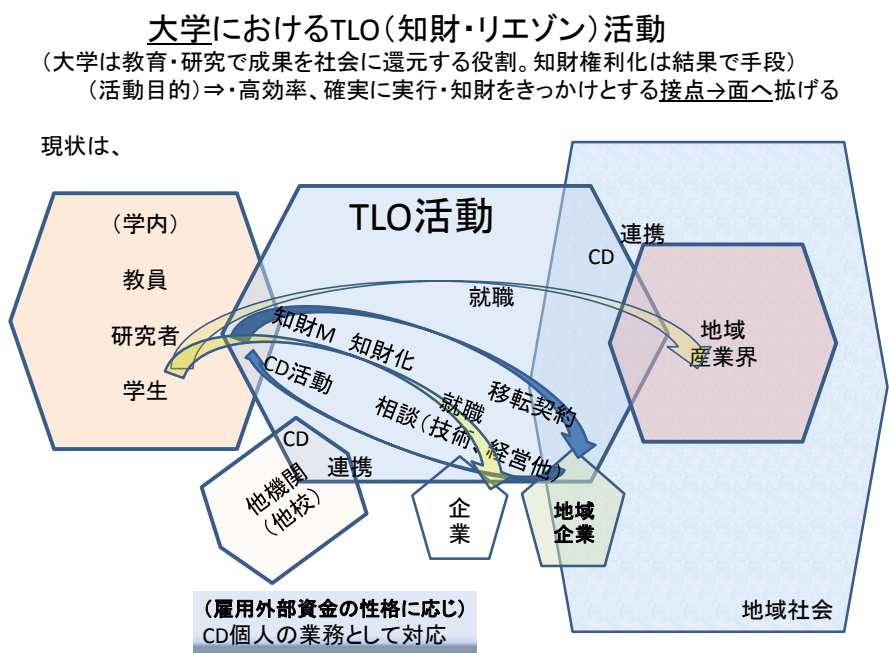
大学におけるTLO（知財・リエゾン）活動
（大学は教育・研究で成果を社会に還元する役割。知財権利化は結果で手段）
（活動目的）⇒・高効率、確実に実行・知財をきっかけとする接点→面へ拡げる

現状は、

TLO活動

（学内）
教員
研究者
学生

連携
CD

地域
産業界

就職
知財M　知財化
CD活動
移転契約
相談（技術、経営他）
就職
CD
連携

他機関
（他校）

企
業

地域
企業

地域社会

（雇用外部資金の性格に応じ）
CD個人の業務として対応